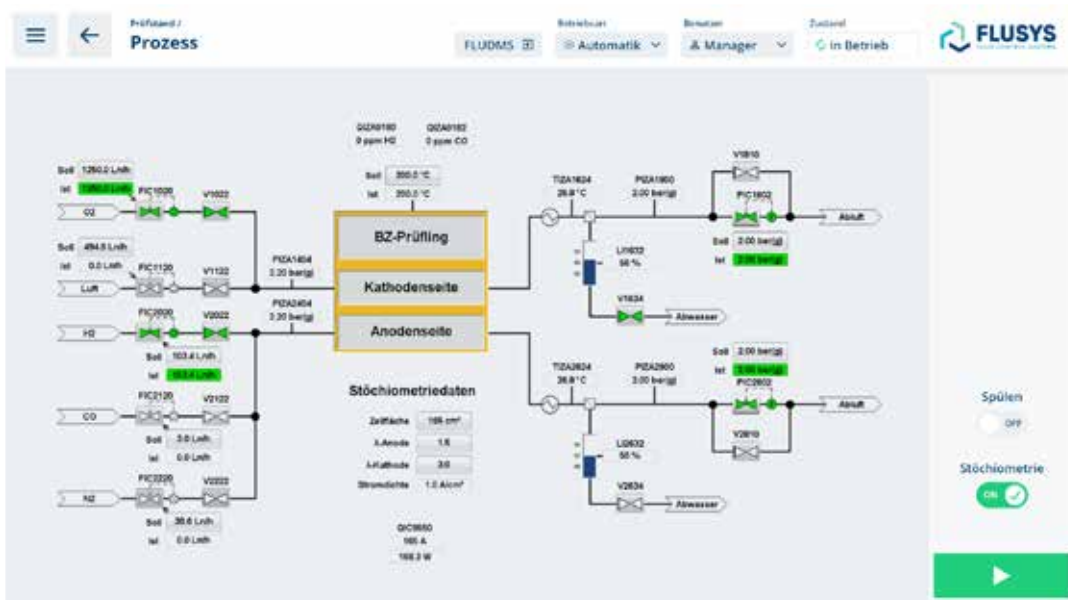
Prüfstand /
Prozess

FLUDMS

Betriebsart
Automatik

Benutzer
Manager

Zustand
In Betrieb

FLUSYS

QIZA0180
0 ppm H2

QIZA0182
0 ppm CO

Soll 200.0 °C
Ist 200.0 °C

BZ-Prüfling

Kathodenseite

Anodenseite

Soll 1260.0 Ln/h
Ist 1260.0 Ln/h
FIC1020
V1022
O2

Soll 494.0 Ln/h
Ist 0.0 Ln/h
FIC1120
V1122
Luft

PIZA1404
2.20 bar(g)

PIZA2404
2.20 bar(g)

FIC2020
V2022
H2
Soll 103.4 Ln/h
Ist 103.4 Ln/h

FIC2120
V2122
CO
Soll 3.0 Ln/h
Ist 0.0 Ln/h

FIC2220
V2222
N2
Soll 38.6 Ln/h
Ist 0.0 Ln/h

Stöchiometriedaten

Zellfläche 166 cm²
λ-Anode 1.5
λ-Kathode 3.0
Stromdichte 1.0 A/cm²

QIC9650
165 A
168.3 W

TIZA1624
26.8 °C

PIZA1600
2.00 bar(g)

V1610
PIC1602
Abluft
Soll 2.00 bar(g)
Ist 2.00 bar(g)

LI1632
56 %

V1634
Abwasser

TIZA2624
36.8 °C

PIZA2600
2.00 bar(g)

Soll 2.00 bar(g)
Ist 2.00 bar(g)
PIC2602
Abluft
V2610

LI2632
56 %

V2634
Abwasser

Spülen
OFF

Stöchiometrie
ON